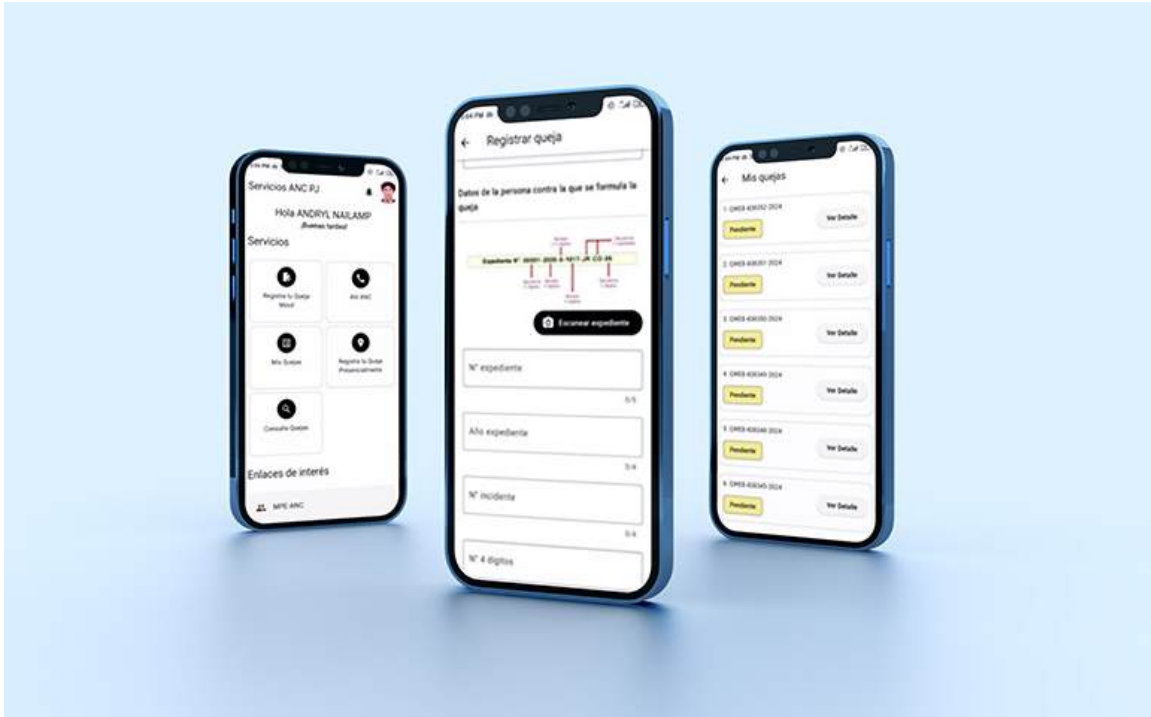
Servicios ANC PJ

Hola ANDRYL NAILAMP
¡Buenas tardes!

Servicios

Registra tu Queja Móvil

Aló ANC

Mis Quejas

Registra tu Queja Presencialmente

Consulta Quejas

Enlaces de interés

MPE ANC

Registrar queja

Datos de la persona contra la que se formula la queja

Expediente N° 00001-2026-0-1817-JR-CO-05

Escanear expediente

N° expediente

0/5

Año expediente

0/4

N° incidente

0/4

N° 4 dígitos

Mis quejas

1. OMES-63052-2024
Pendiente
Ver Detalle

2. OMES-63051-2024
Pendiente
Ver Detalle

3. OMES-63050-2024
Pendiente
Ver Detalle

4. OMES-63049-2024
Pendiente
Ver Detalle

5. OMES-63048-2024
Pendiente
Ver Detalle

6. OMES-63045-2024
Pendiente
Ver Detalle